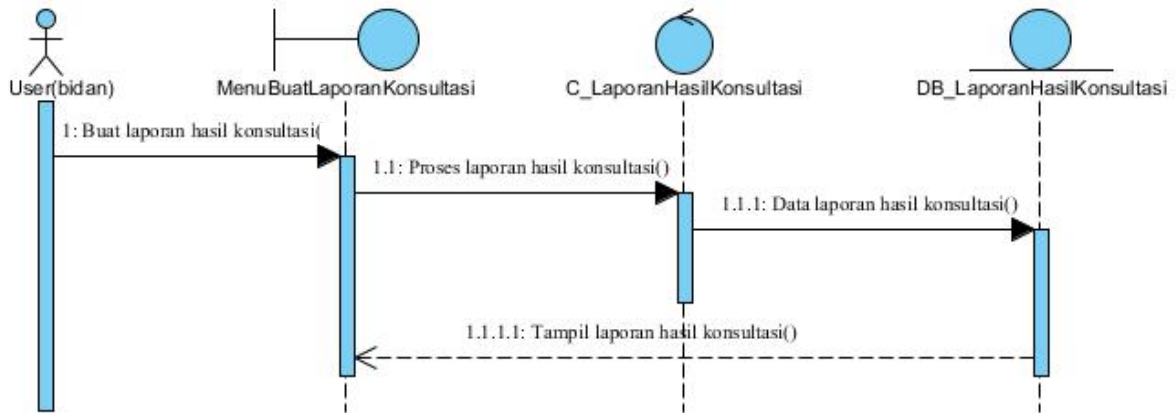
User(bidan)

MenuBuatLaporanKonsultasi

C_LaporanHasilKonsultasi

DB_LaporanHasilKonsultasi

1: Buat laporan hasil konsultasi(

1.1: Proses laporan hasil konsultasi()

1.1.1: Data laporan hasil konsultasi()

1.1.1.1: Tampil laporan hasil konsultasi()